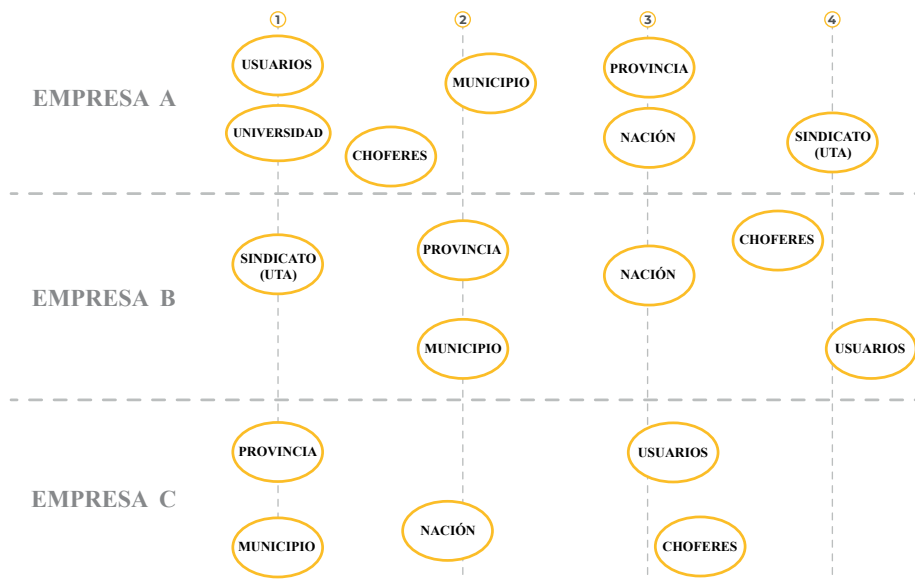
1 2 3 4

EMPRESA A

USUARIOS

UNIVERSIDAD

CHOFERES

MUNICIPIO

PROVINCIA

NACIÓN

SINDICATO (UTA)

EMPRESA B

SINDICATO (UTA)

PROVINCIA

MUNICIPIO

NACIÓN

CHOFERES

USUARIOS

EMPRESA C

PROVINCIA

MUNICIPIO

NACIÓN

USUARIOS

CHOFERES